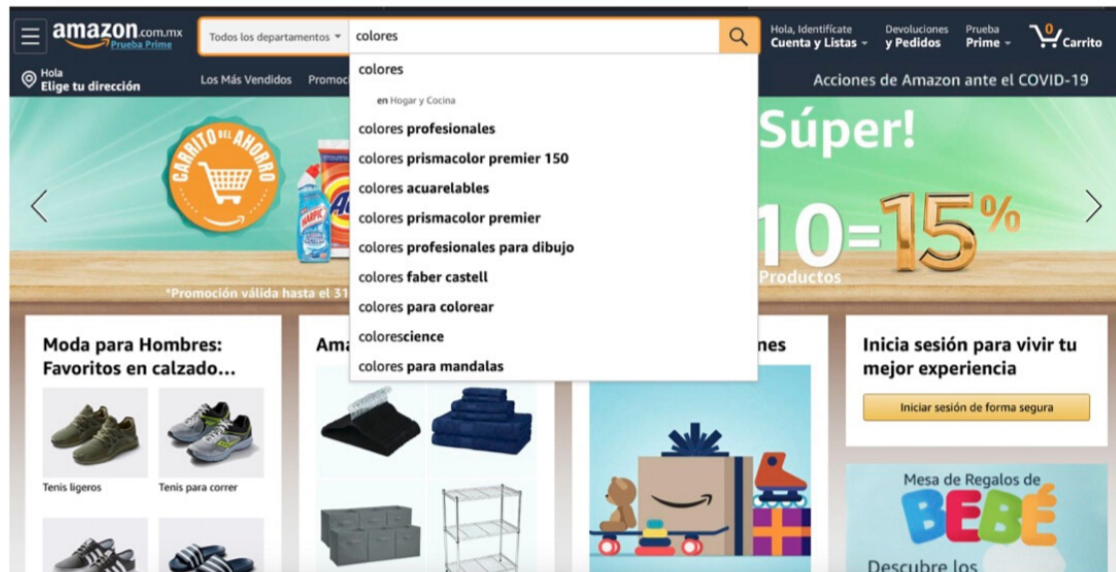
amazon.com.mx Prueba Prime

Todos los departamentos colores

Hola, Identifícate Cuenta y Listas

Devoluciones y Pedidos

Prueba Prime

0 Carrito

Hola Elige tu dirección

Los Más Vendidos Promoc

Acciones de Amazon ante el COVID-19

colores
en Hogar y Cocina
colores profesionales
colores prismacolor premier 150
colores acuarelables
colores prismacolor premier
colores profesionales para dibujo
colores faber castell
colores para colorear
colorescience
colores para mandalas

CARRITO DEL AHORRO

Súper!

10=15%

Productos

*Promoción válida hasta el 31

Moda para Hombres: Favoritos en calzado...

Tenis ligeros

Tenis para correr

Ama

nes

Inicia sesión para vivir tu mejor experiencia

Iniciar sesión de forma segura

Mesa de Regalos de BEBÉ

Descubre los